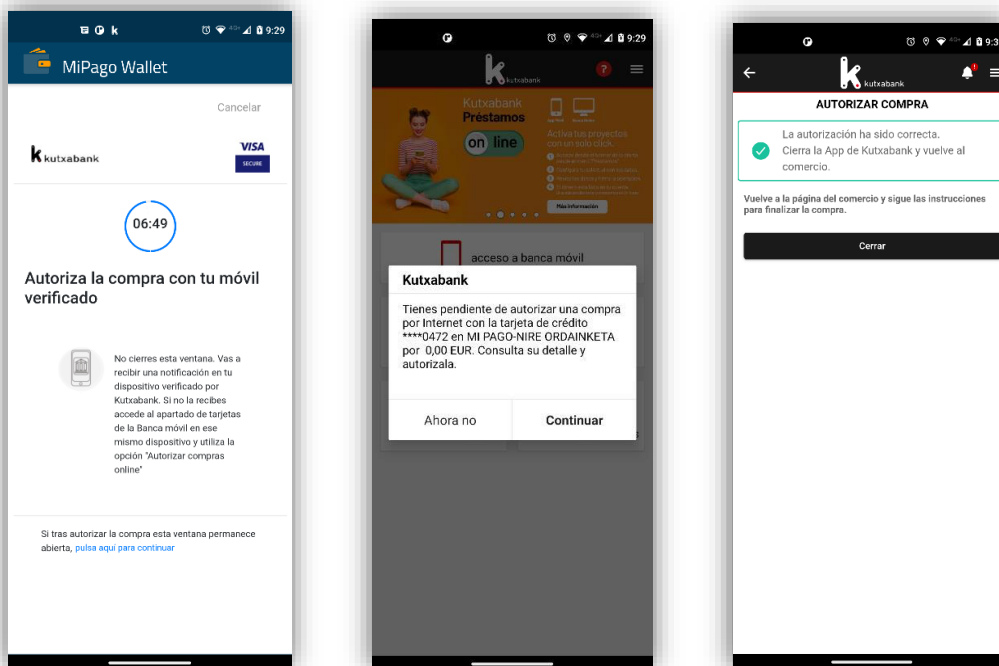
9:29

MiPago Wallet

Cancelar

kutxabank

VISA SECURE

06:49

Autoriza la compra con tu móvil verificado

No cierres esta ventana. Vas a recibir una notificación en tu dispositivo verificado por Kutxabank. Si no la recibes accede al apartado de tarjetas de la Banca móvil en ese mismo dispositivo y utiliza la opción "Autorizar compras online"

Si tras autorizar la compra esta ventana permanece abierta, pulsa aquí para continuar

9:29

kutxabank

Kutxabank Préstamos

on line

Activa tus proyectos con un solo click.

Más información

acceso a banca móvil

Kutxabank

Tienes pendiente de autorizar una compra por Internet con la tarjeta de crédito ****0472 en MI PAGO-NIRE ORDAINKETA por 0,00 EUR. Consulta su detalle y autorizala.

Ahora no

Continuar

9:3

kutxabank

AUTORIZAR COMPRA

La autorización ha sido correcta. Cierra la App de Kutxabank y vuelve al comercio.

Vuelve a la página del comercio y sigue las instrucciones para finalizar la compra.

Cerrar